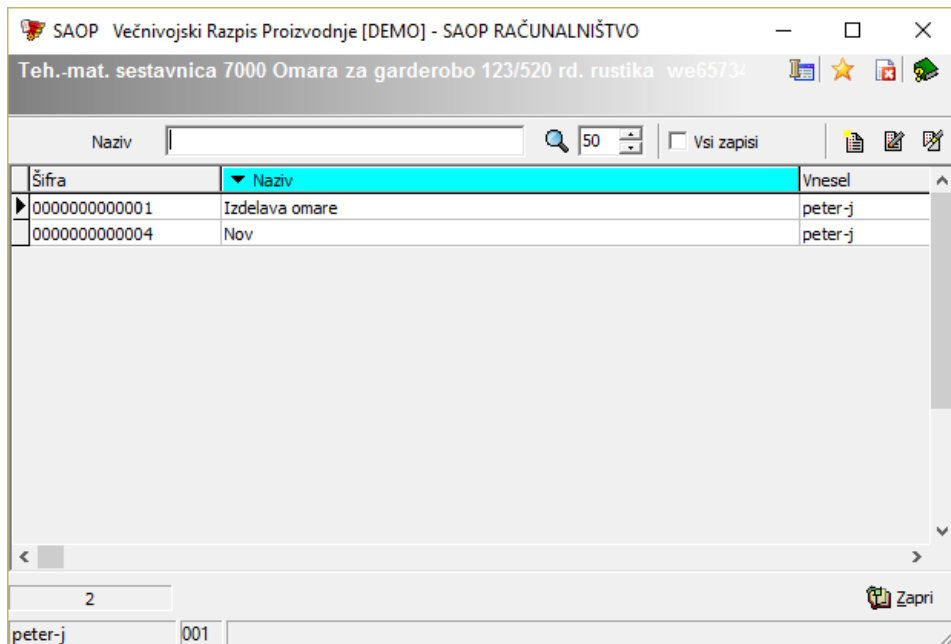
SAOP Večnivojski Razpis Proizvodnje [DEMO] - SAOP RAČUNALNIŠTVO

Teh.-mat. sestavnica 7000 Omara za garderobo 123/520 rd. rustika we6573

Naziv

50

Vsi zapisi

| Šifra | Naziv | Vnesel |
|---|---|---|
| 0000000000001 | Izdelava omare | peter-j |
| 0000000000004 | Nov | peter-j |

2

Zapri

peter-j 001